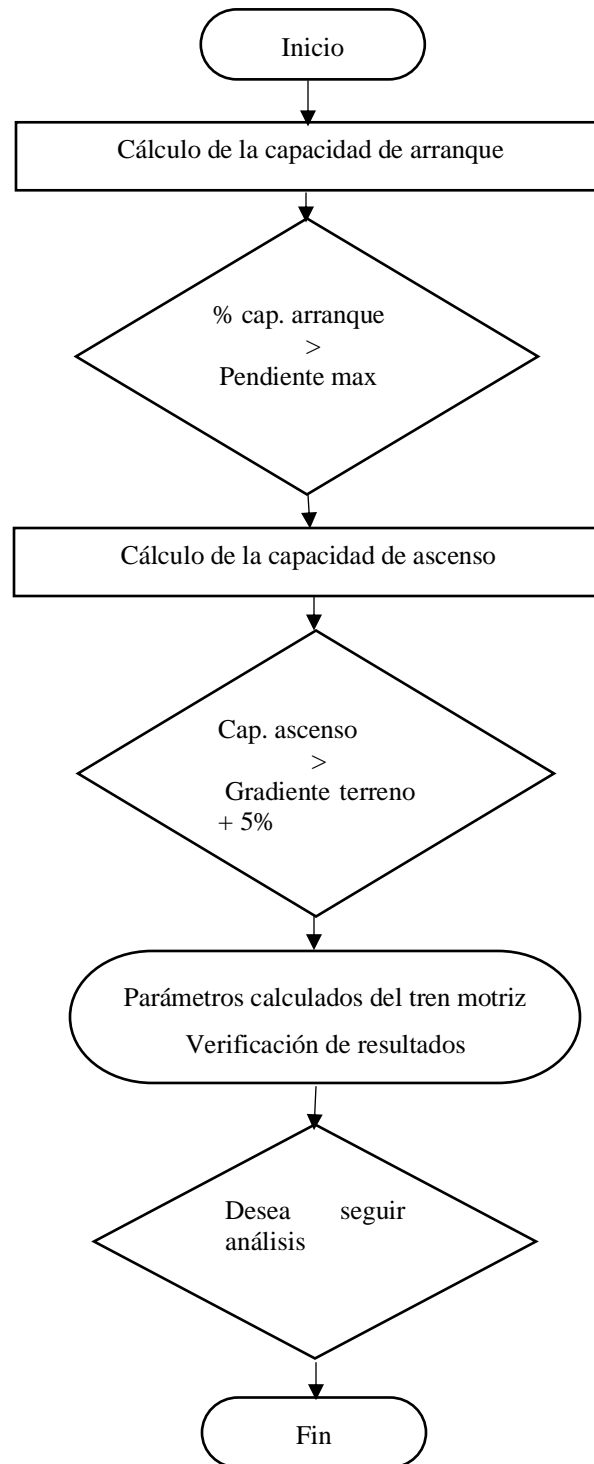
Inicio

Cálculo de la capacidad de arranque

% cap. arranque
>
Pendiente max

Cálculo de la capacidad de ascenso

Cap. ascenso
>
Gradiente terreno
+ 5%

Parámetros calculados del tren motriz
Verificación de resultados

Desea seguir análisis

Fin